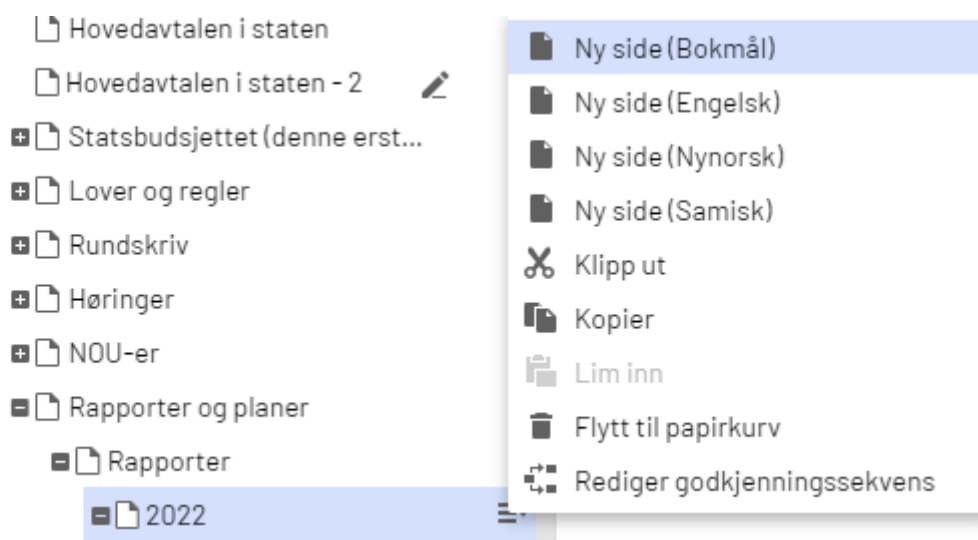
Hovedavtalen i staten
Hovedavtalen i staten - 2
Statsbudsjettet (denne erst...
Lover og regler
Rundskriv
Høringer
NOU-er
Rapporter og planer
Rapporter
2022

Ny side (Bokmål)
Ny side (Engelsk)
Ny side (Nynorsk)
Ny side (Samisk)
Klipp ut
Kopier
Lim inn
Flytt til papirkurv
Rediger godkjenningssekvens